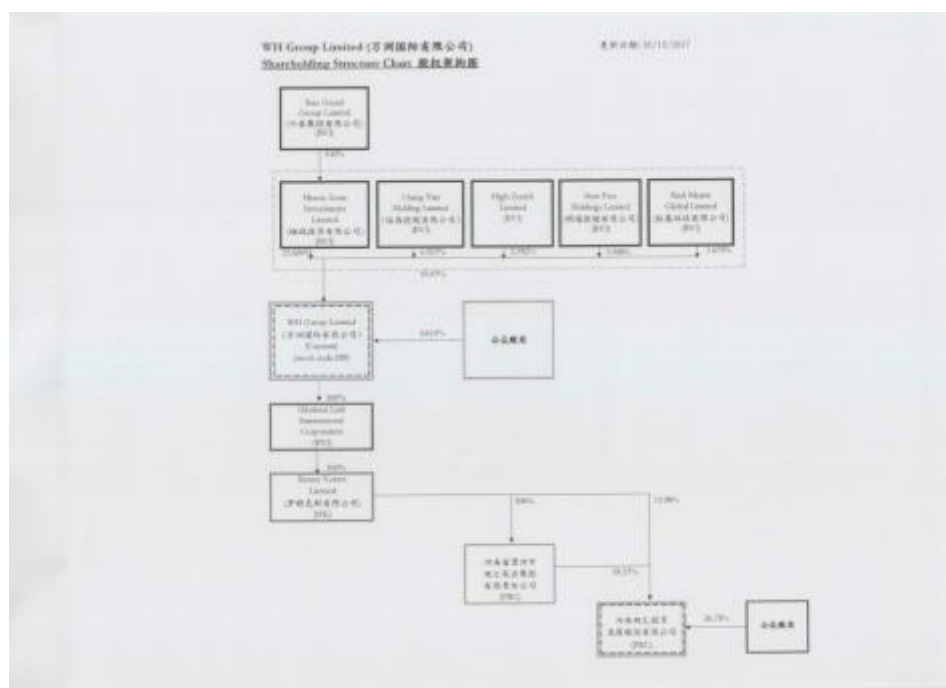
WH Group Limited (万洲国际有限公司)
Shareholding Structure Chart 股权架构图

更新日期: 31/12/2017

Rise Grand Group Limited (兴泰集团有限公司) (BVI)

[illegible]%

Heroic Zone Investments Limited (雄域投资有限公司) (BVI)

Chang Yun Holding Limited ([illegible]) (BVI)

High Zenith Limited (BVI)

Sure Pass Holdings Limited ([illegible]) (BVI)

Rich Matrix Global Limited ([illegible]) (BVI)

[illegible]%

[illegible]%

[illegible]%

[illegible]%

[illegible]%

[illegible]%

WH Group Limited (万洲国际有限公司) (Cayman) (stock code 288)

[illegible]%

公众股东

100%

Glorious Link International Corporation (BVI)

100%

Rotary Vortex Limited (罗特克斯有限公司) (HK)

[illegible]%

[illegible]%

河南省漯河市双汇实业集团有限责任公司 (PRC)

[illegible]%

河南双汇投资发展股份有限公司 (PRC)

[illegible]%

公众股东